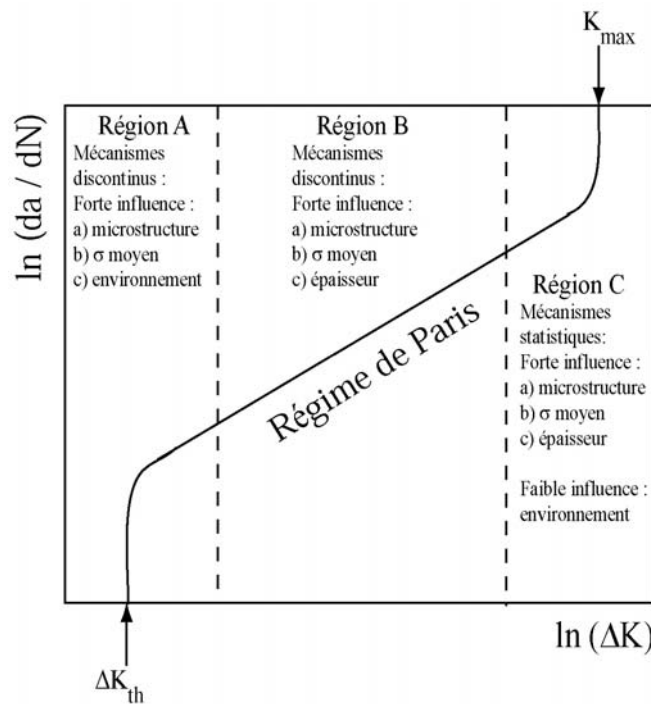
$K_{max}$

ln (da / dN)

Région A
Mécanismes discontinus :
Forte influence :
a) microstructure
b) σ moyen
c) environnement

Région B
Mécanismes discontinus :
Forte influence :
a) microstructure
b) σ moyen
c) épaisseur

Région C
Mécanismes statistiques:
Forte influence :
a) microstructure
b) σ moyen
c) épaisseur

Faible influence :
environnement

Régime de Paris

ln (ΔK)

$\Delta K_{th}$